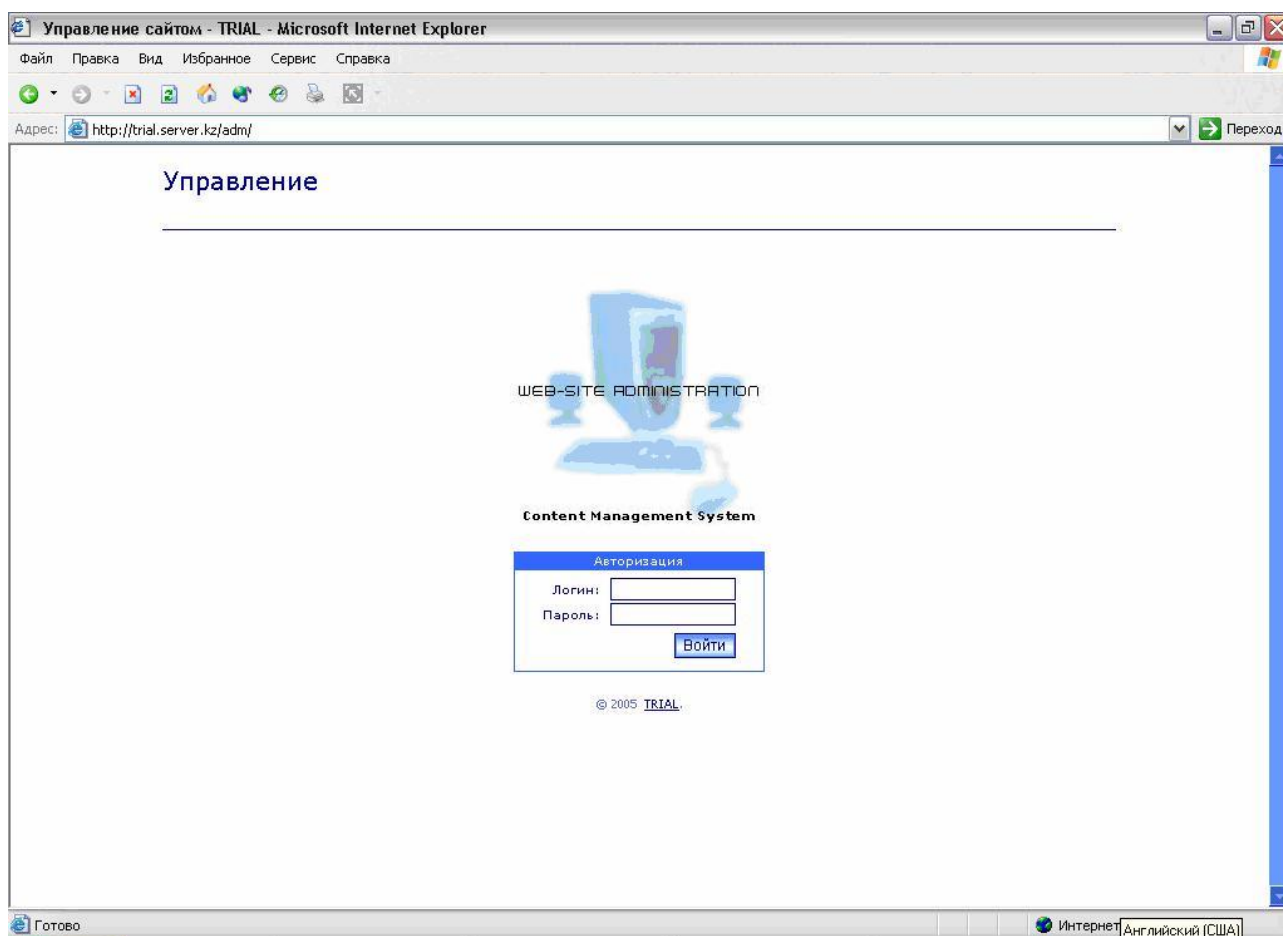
Управление сайтом - TRIAL - Microsoft Internet Explorer

Файл Правка Вид Избранное Сервис Справка

Адрес: http://trial.server.kz/adm/

Переход

Управление

WEB-SITE ADMINISTRATION

Content Management System

Авторизация

Логин:

Пароль:

Войти

© 2005 TRIAL.

Готово

Интернет

Английский (США)